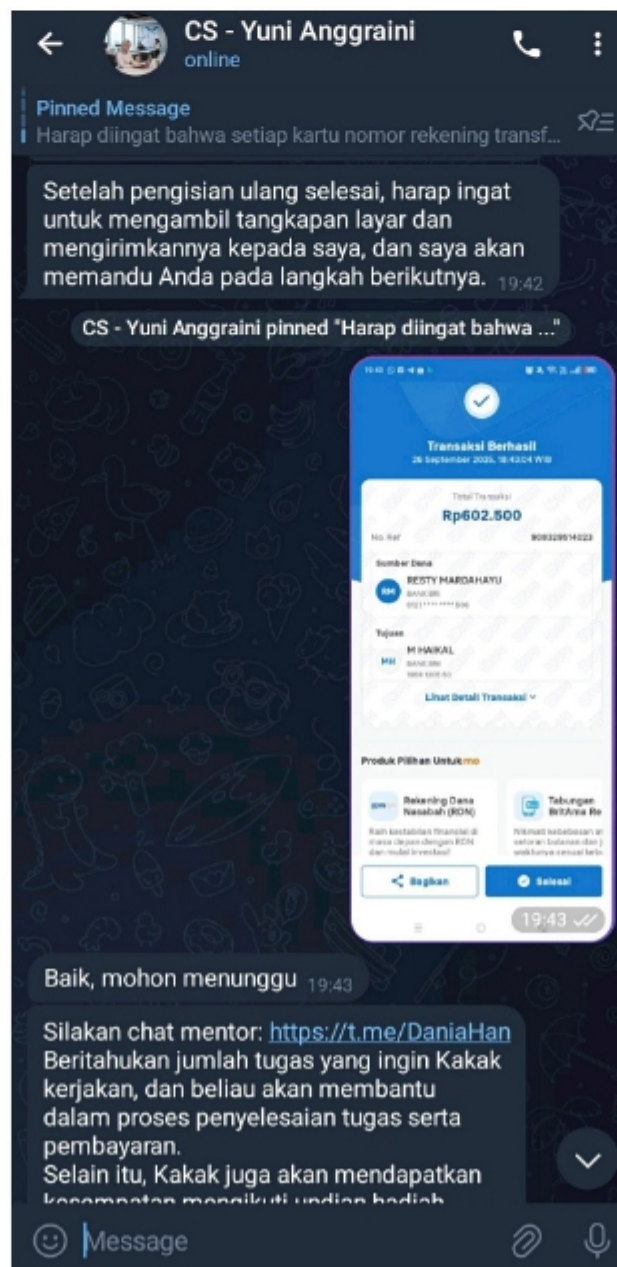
CS - Yuni Anggraini
online

Pinned Message
Harap diingat bahwa setiap kartu nomor rekening transf...

Setelah pengisian ulang selesai, harap ingat untuk mengambil tangkapan layar dan mengirimkannya kepada saya, dan saya akan memandu Anda pada langkah berikutnya. 19:42

CS - Yuni Anggraini pinned "Harap diingat bahwa ..."

Transaksi Berhasil
26 September 2025, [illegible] WIB

Total Transaksi
Rp602.500

No. Ref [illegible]

Sumber Dana
RM RESTY MARDAHAYU
BANK BRI
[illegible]

Tujuan
MH M HAIKAL
BANK BRI
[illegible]

Lihat Detail Transaksi

Produk Pilihan Untukmu

Rekening Dana Nasabah (RDN)
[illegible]

Tabungan BritAma Re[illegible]
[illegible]

Bagikan
Selesai

19:43

Baik, mohon menunggu 19:43

Silakan chat mentor: https://t.me/DaniaHan
Beritahukan jumlah tugas yang ingin Kakak kerjakan, dan beliau akan membantu dalam proses penyelesaian tugas serta pembayaran.
Selain itu, Kakak juga akan mendapatkan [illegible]

Message